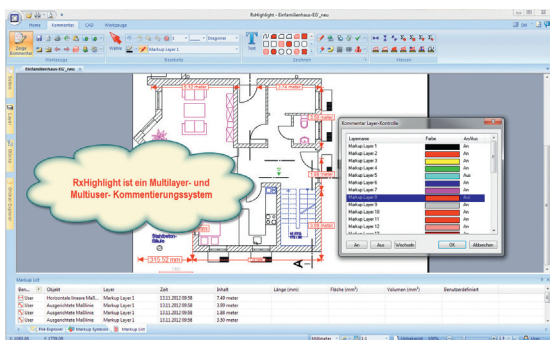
RxHighlight - Einfamilienhaus-EG_neu

Home Kommentar CAD Werkzeuge

Zeige Kommentar

Wähle

Markup Layer 1

Diagonal

Text

Werkzeuge

Bearbeiten

Zeichnen

Messen

Einfamilienhaus-EG_neu

Seiten

Layer

Blöcke

Globale Layer

RxHighlight ist ein Multilayer- und Multiuser- Kommentierungssystem

Kommentar Layer-Kontrolle

| Layername | Farbe | An/Aus |
|---|---|---|
| Markup Layer 1 | | An |
| Markup Layer 2 | | An |
| Markup Layer 3 | | An |
| Markup Layer 4 | | An |
| Markup Layer 5 | | An |
| Markup Layer 6 | | An |
| Markup Layer 7 | | An |
| Markup Layer 8 | | Aus |
| Markup Layer 9 | | An |
| Markup Layer 10 | | An |
| Markup Layer 11 | | An |
| Markup Layer 12 | | An |

An Aus Wechseln OK Abbrechen

Markup List

| Ben... | Objekt | Layer | Zeit | Inhalt | Länge (mm) | Fläche (mm²) | Volumen (mm³) | Benutzerdefiniert |
|---|---|---|---|---|---|---|---|---|
| User | Horizontale lineare Maß... | Markup Layer 1 | 13.11.2012 09:58 | 7.49 meter | | | | |
| User | Ausgerichtete Maßlinie | Markup Layer 1 | 13.11.2012 09:58 | 3.69 meter | | | | |
| User | Ausgerichtete Maßlinie | Markup Layer 1 | 13.11.2012 09:58 | 1.86 meter | | | | |
| User | Ausgerichtete Maßlinie | Markup Layer 1 | 13.11.2012 09:58 | 3.30 meter | | | | |

File Explorer Markup Symbole Markup List

Millimeter